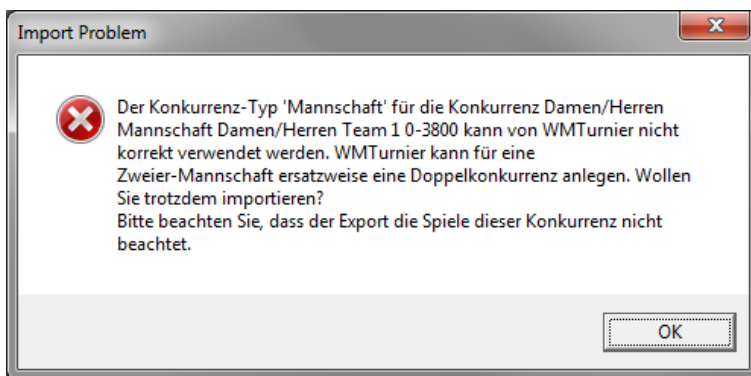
Import Problem

Der Konkurrenz-Typ 'Mannschaft' für die Konkurrenz Damen/Herren Mannschaft Damen/Herren Team 1 0-3800 kann von WMTurnier nicht korrekt verwendet werden. WMTurnier kann für eine Zweier-Mannschaft ersatzweise eine Doppelkonkurrenz anlegen. Wollen Sie trotzdem importieren?
Bitte beachten Sie, dass der Export die Spiele dieser Konkurrenz nicht beachtet.

OK